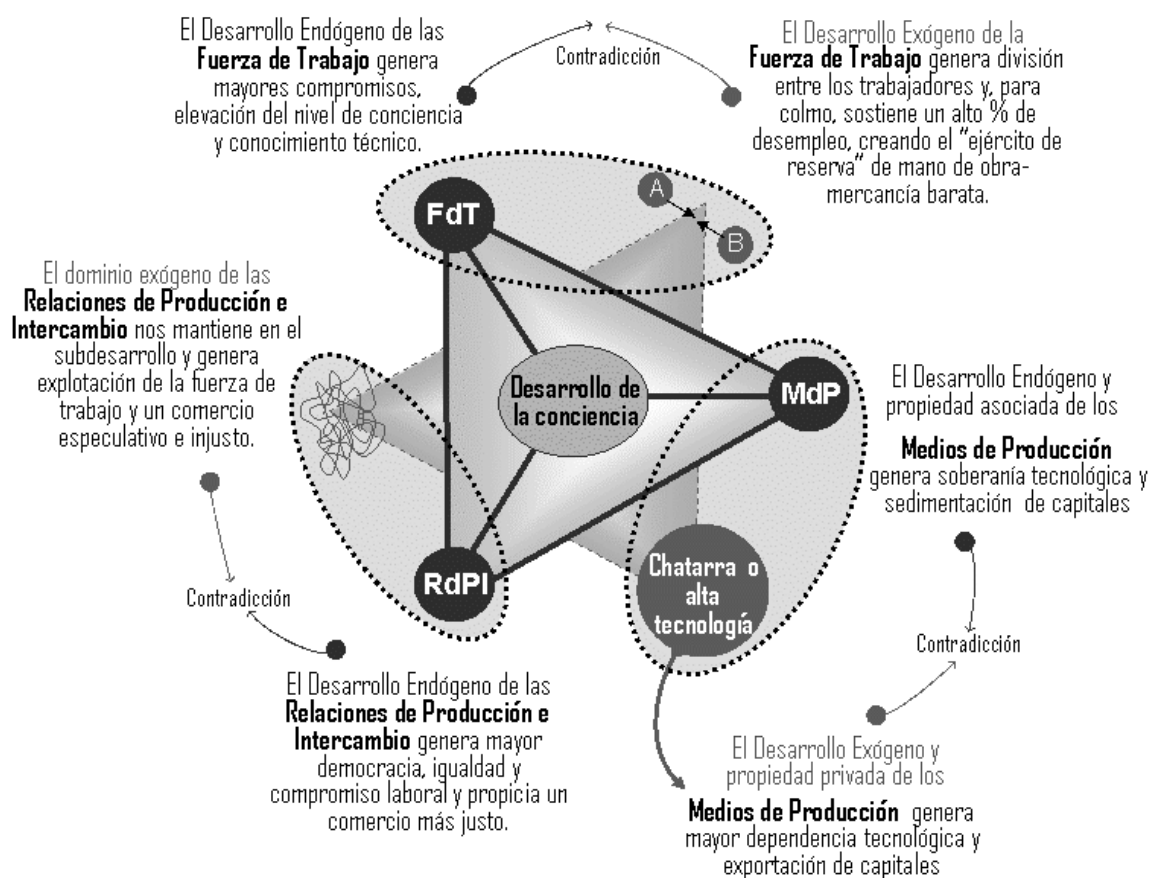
El Desarrollo Endógeno de las **Fuerza de Trabajo** genera mayores compromisos, elevación del nivel de conciencia y conocimiento técnico.

Contradicción

El Desarrollo Exógeno de la **Fuerza de Trabajo** genera división entre los trabajadores y, para colmo, sostiene un alto % de desempleo, creando el "ejército de reserva" de mano de obra-mercancía barata.

FdT

A

B

El dominio exógeno de las **Relaciones de Producción e Intercambio** nos mantiene en el subdesarrollo y genera explotación de la fuerza de trabajo y un comercio especulativo e injusto.

Desarrollo de la conciencia

MdP

El Desarrollo Endógeno y propiedad asociada de los **Medios de Producción** genera soberanía tecnológica y sedimentación de capitales

RdPI

Chatarra o alta tecnología

Contradicción

Contradicción

El Desarrollo Endógeno de las **Relaciones de Producción e Intercambio** genera mayor democracia, igualdad y compromiso laboral y propicia un comercio más justo.

El Desarrollo Exógeno y propiedad privada de los **Medios de Producción** genera mayor dependencia tecnológica y exportación de capitales